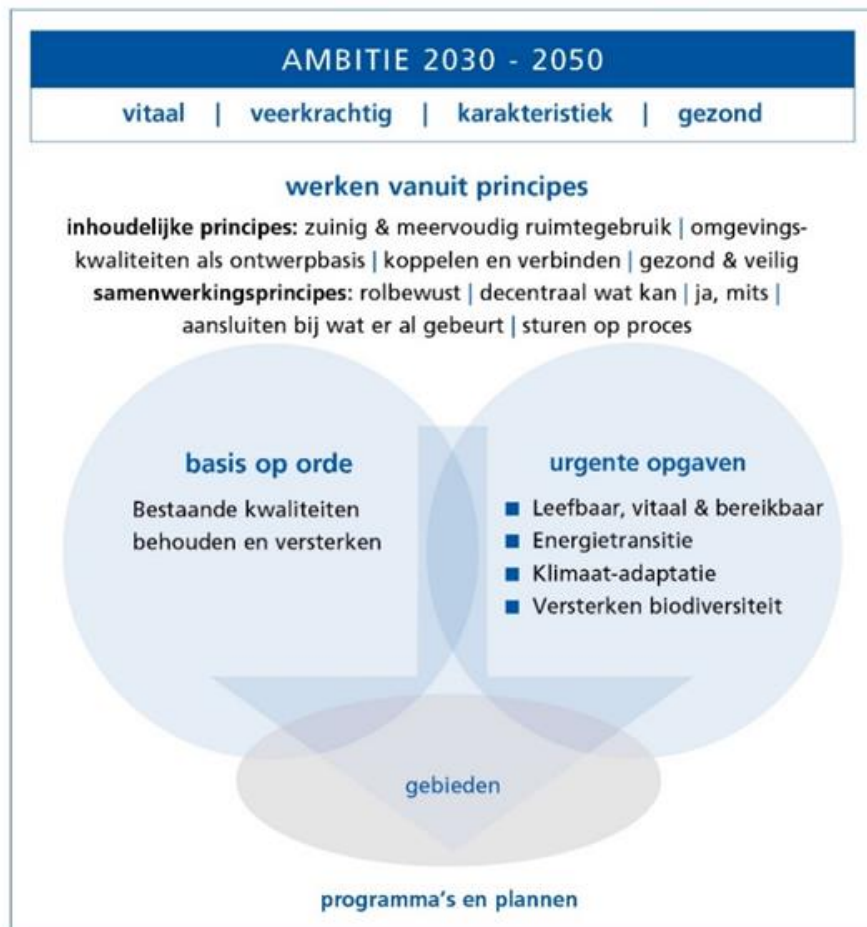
AMBITIE 2030 - 2050

vitaal | veerkrachtig | karakteristiek | gezond

werken vanuit principes

**inhoudelijke principes:** zuinig & meervoudig ruimtegebruik | omgevingskwaliteiten als ontwerpbasis | koppelen en verbinden | gezond & veilig
**samenwerkingsprincipes:** rolbewust | decentraal wat kan | ja, mits | aansluiten bij wat er al gebeurt | sturen op proces

basis op orde

Bestaande kwaliteiten behouden en versterken

urgente opgaven

- Leefbaar, vitaal & bereikbaar
- Energietransitie
- Klimaat-adaptatie
- Versterken biodiversiteit

gebieden

programma's en plannen